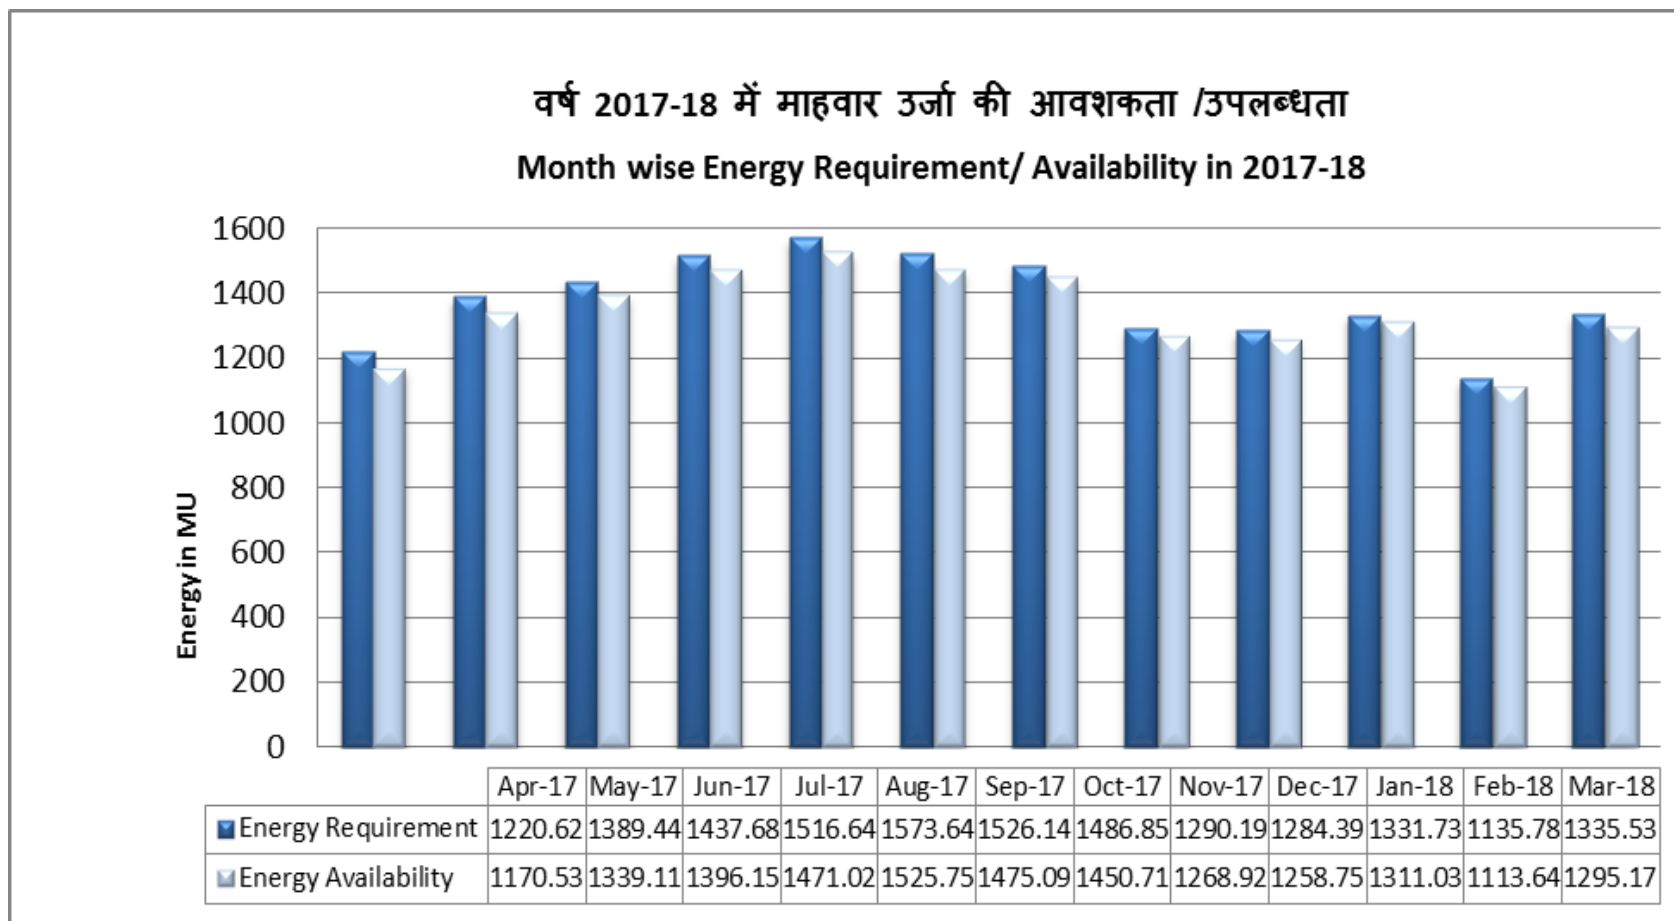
वर्ष 2017-18 में माहवार उर्जा की आवशकता /उपलब्धता

Month wise Energy Requirement/ Availability in 2017-18

1600
1400
1200
1000
800
600
400
200
0

Energy in MU

| | Apr-17 | May-17 | Jun-17 | Jul-17 | Aug-17 | Sep-17 | Oct-17 | Nov-17 | Dec-17 | Jan-18 | Feb-18 | Mar-18 |
|---|---|---|---|---|---|---|---|---|---|---|---|---|
| Energy Requirement | 1220.62 | 1389.44 | 1437.68 | 1516.64 | 1573.64 | 1526.14 | 1486.85 | 1290.19 | 1284.39 | 1331.73 | 1135.78 | 1335.53 |
| Energy Availability | 1170.53 | 1339.11 | 1396.15 | 1471.02 | 1525.75 | 1475.09 | 1450.71 | 1268.92 | 1258.75 | 1311.03 | 1113.64 | 1295.17 |